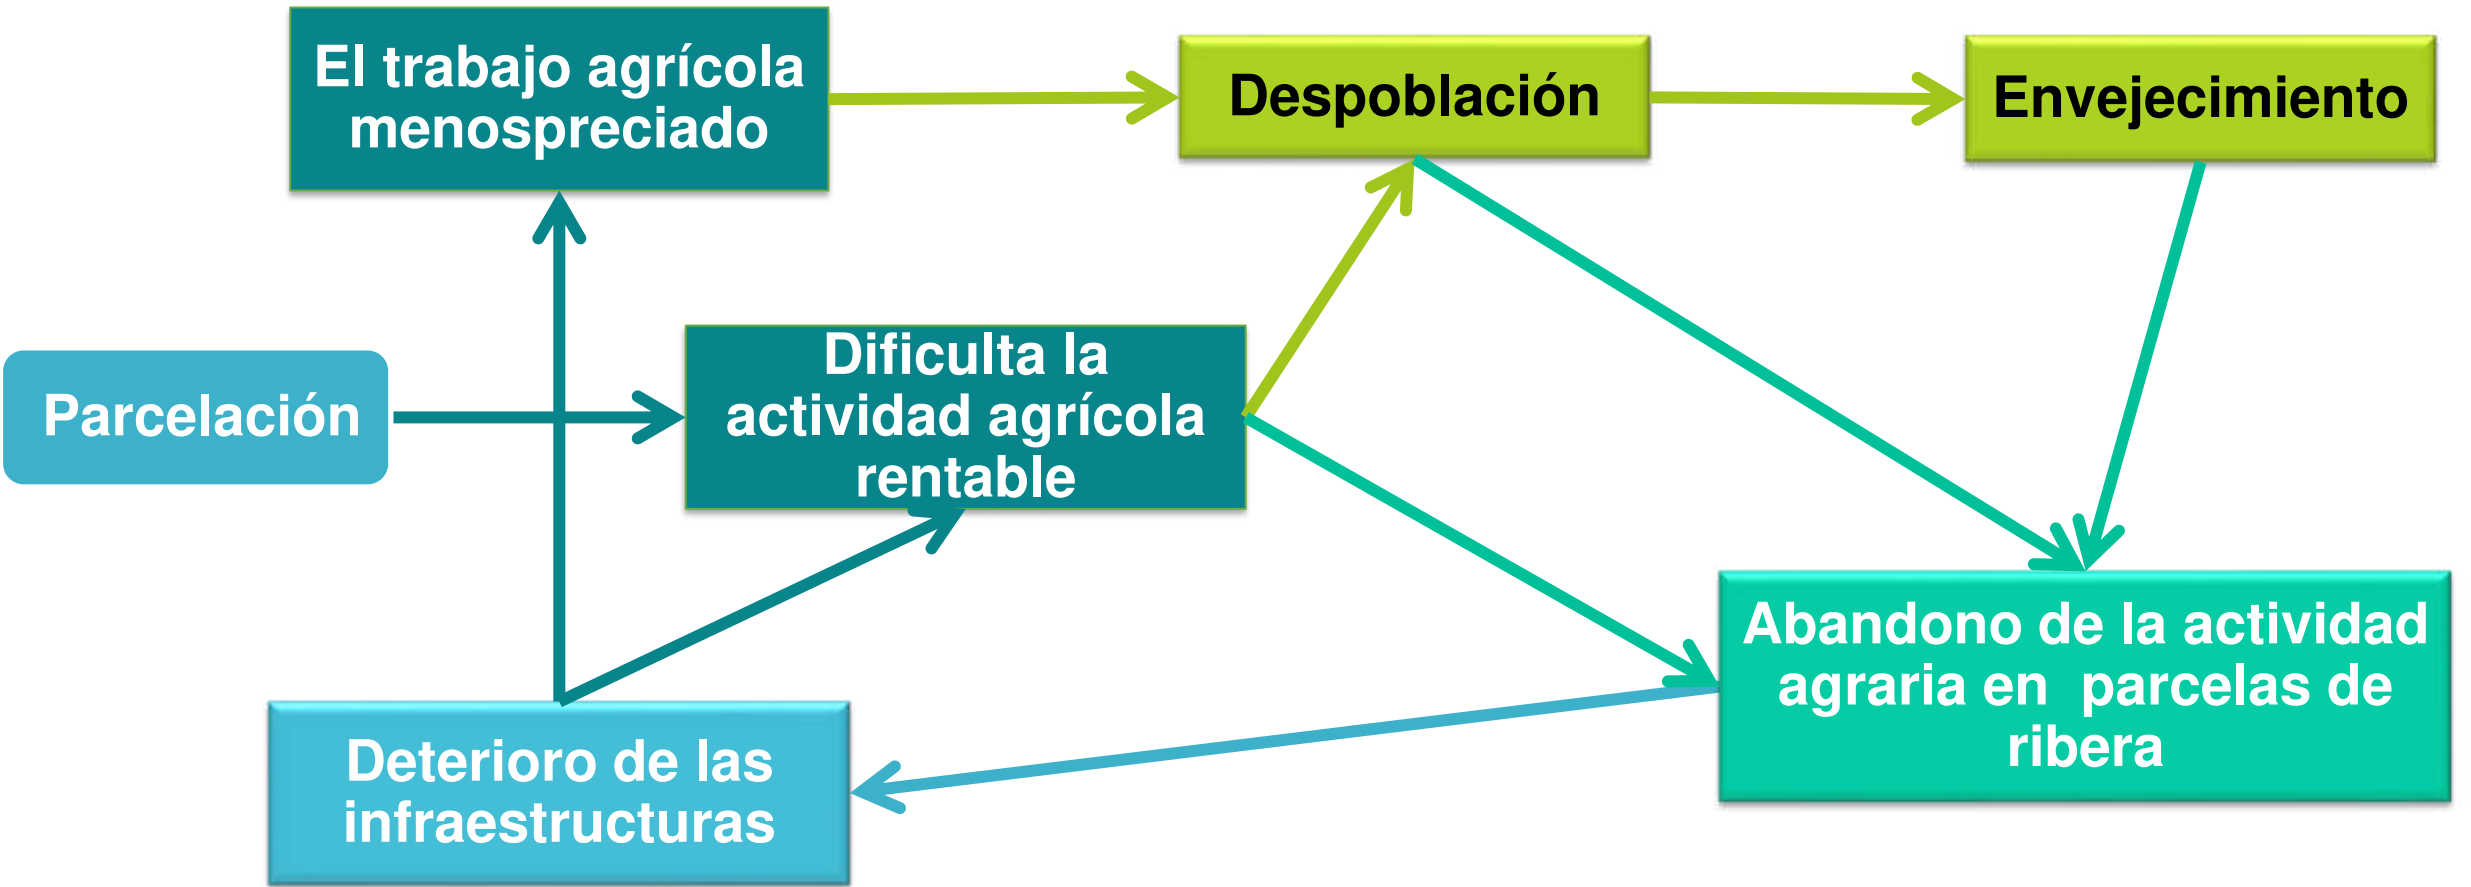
El trabajo agrícola menospreciado

Despoblación

Envejecimiento

Parcelación

Dificulta la actividad agrícola rentable

Abandono de la actividad agraria en parcelas de ribera

Deterioro de las infraestructuras